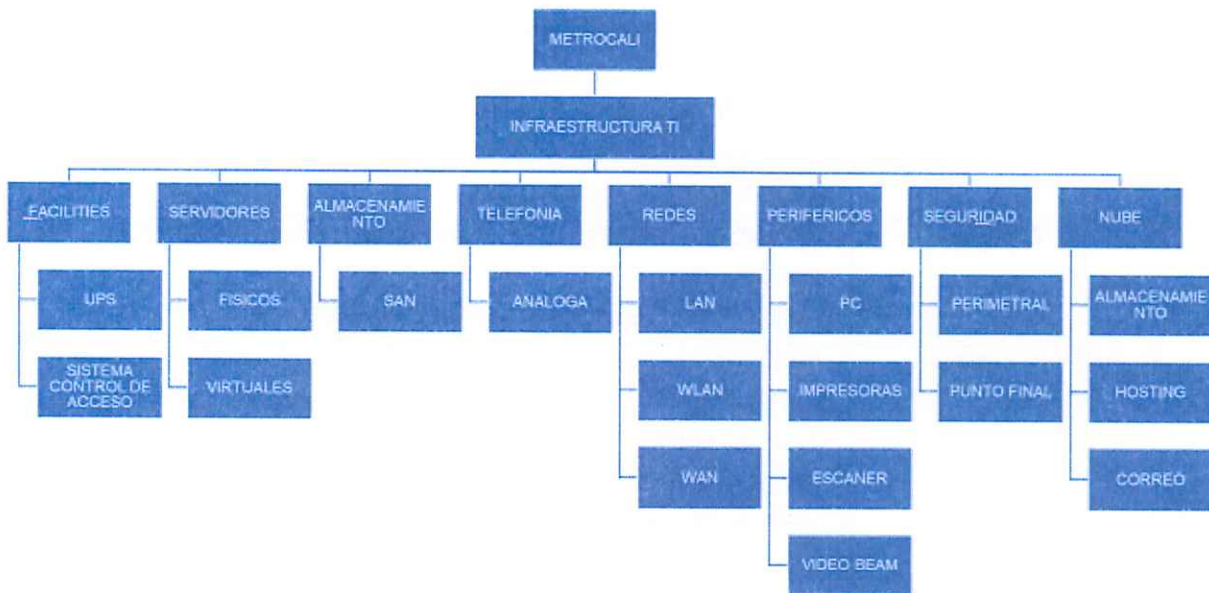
METROCALI

INFRAESTRUCTURA TI

FACILITIES

UPS

SISTEMA CONTROL DE ACCESO

SERVIDORES

FISICOS

VIRTUALES

ALMACENAMIENTO

SAN

TELEFONIA

ANALOGA

REDES

LAN

WLAN

WAN

PERIFERICOS

PC

IMPRESORAS

ESCANER

VIDEO BEAM

SEGURIDAD

PERIMETRAL

PUNTO FINAL

NUBE

ALMACENAMIENTO

HOSTING

CORREO